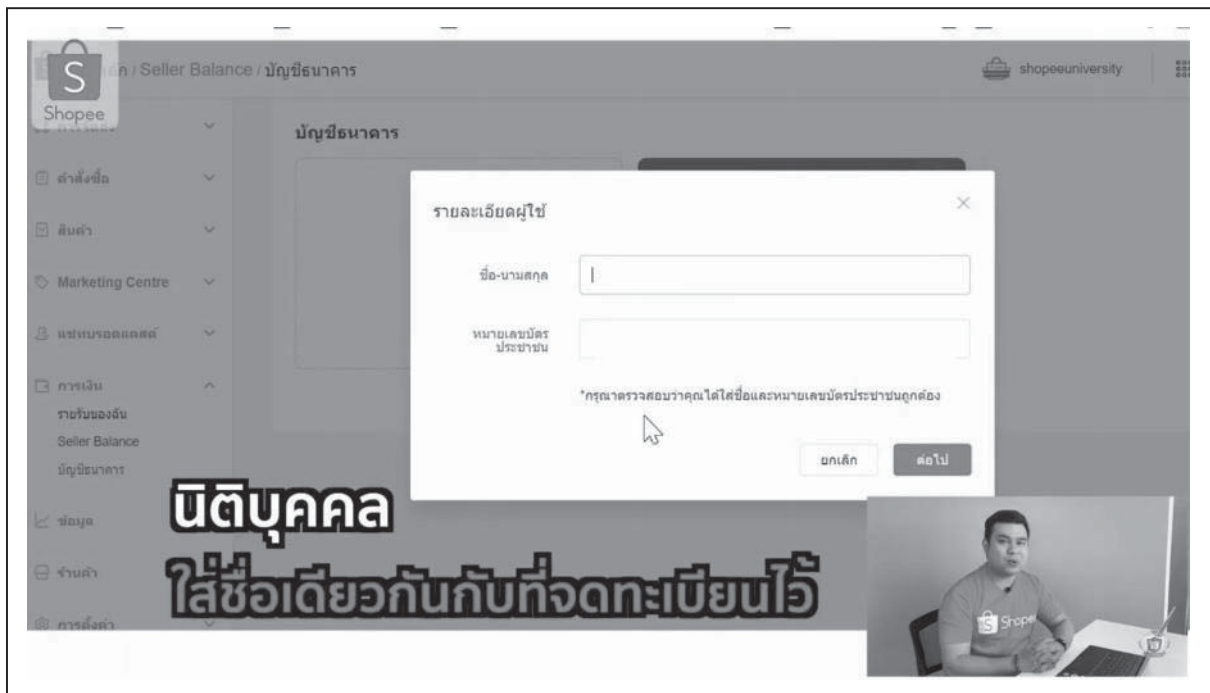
Shopee
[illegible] / Seller Balance / บัญชีธนาคาร

shopeeuniversity

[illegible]
คำสั่งซื้อ
สินค้า
Marketing Centre
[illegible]
การเงิน
รายรับของฉัน
Seller Balance
บัญชีธนาคาร
ข้อมูล
ร้านค้า
การตั้งค่า

บัญชีธนาคาร

รายละเอียดผู้ใช้

ชื่อ-นามสกุล
หมายเลขบัตรประชาชน

*กรุณาตรวจสอบว่าคุณได้ใส่ชื่อและหมายเลขบัตรประชาชนถูกต้อง

ยกเลิก
ต่อไป

นิติบุคคล
ใส่ชื่อเดียวกันกับที่จดทะเบียนไว้

Shopee